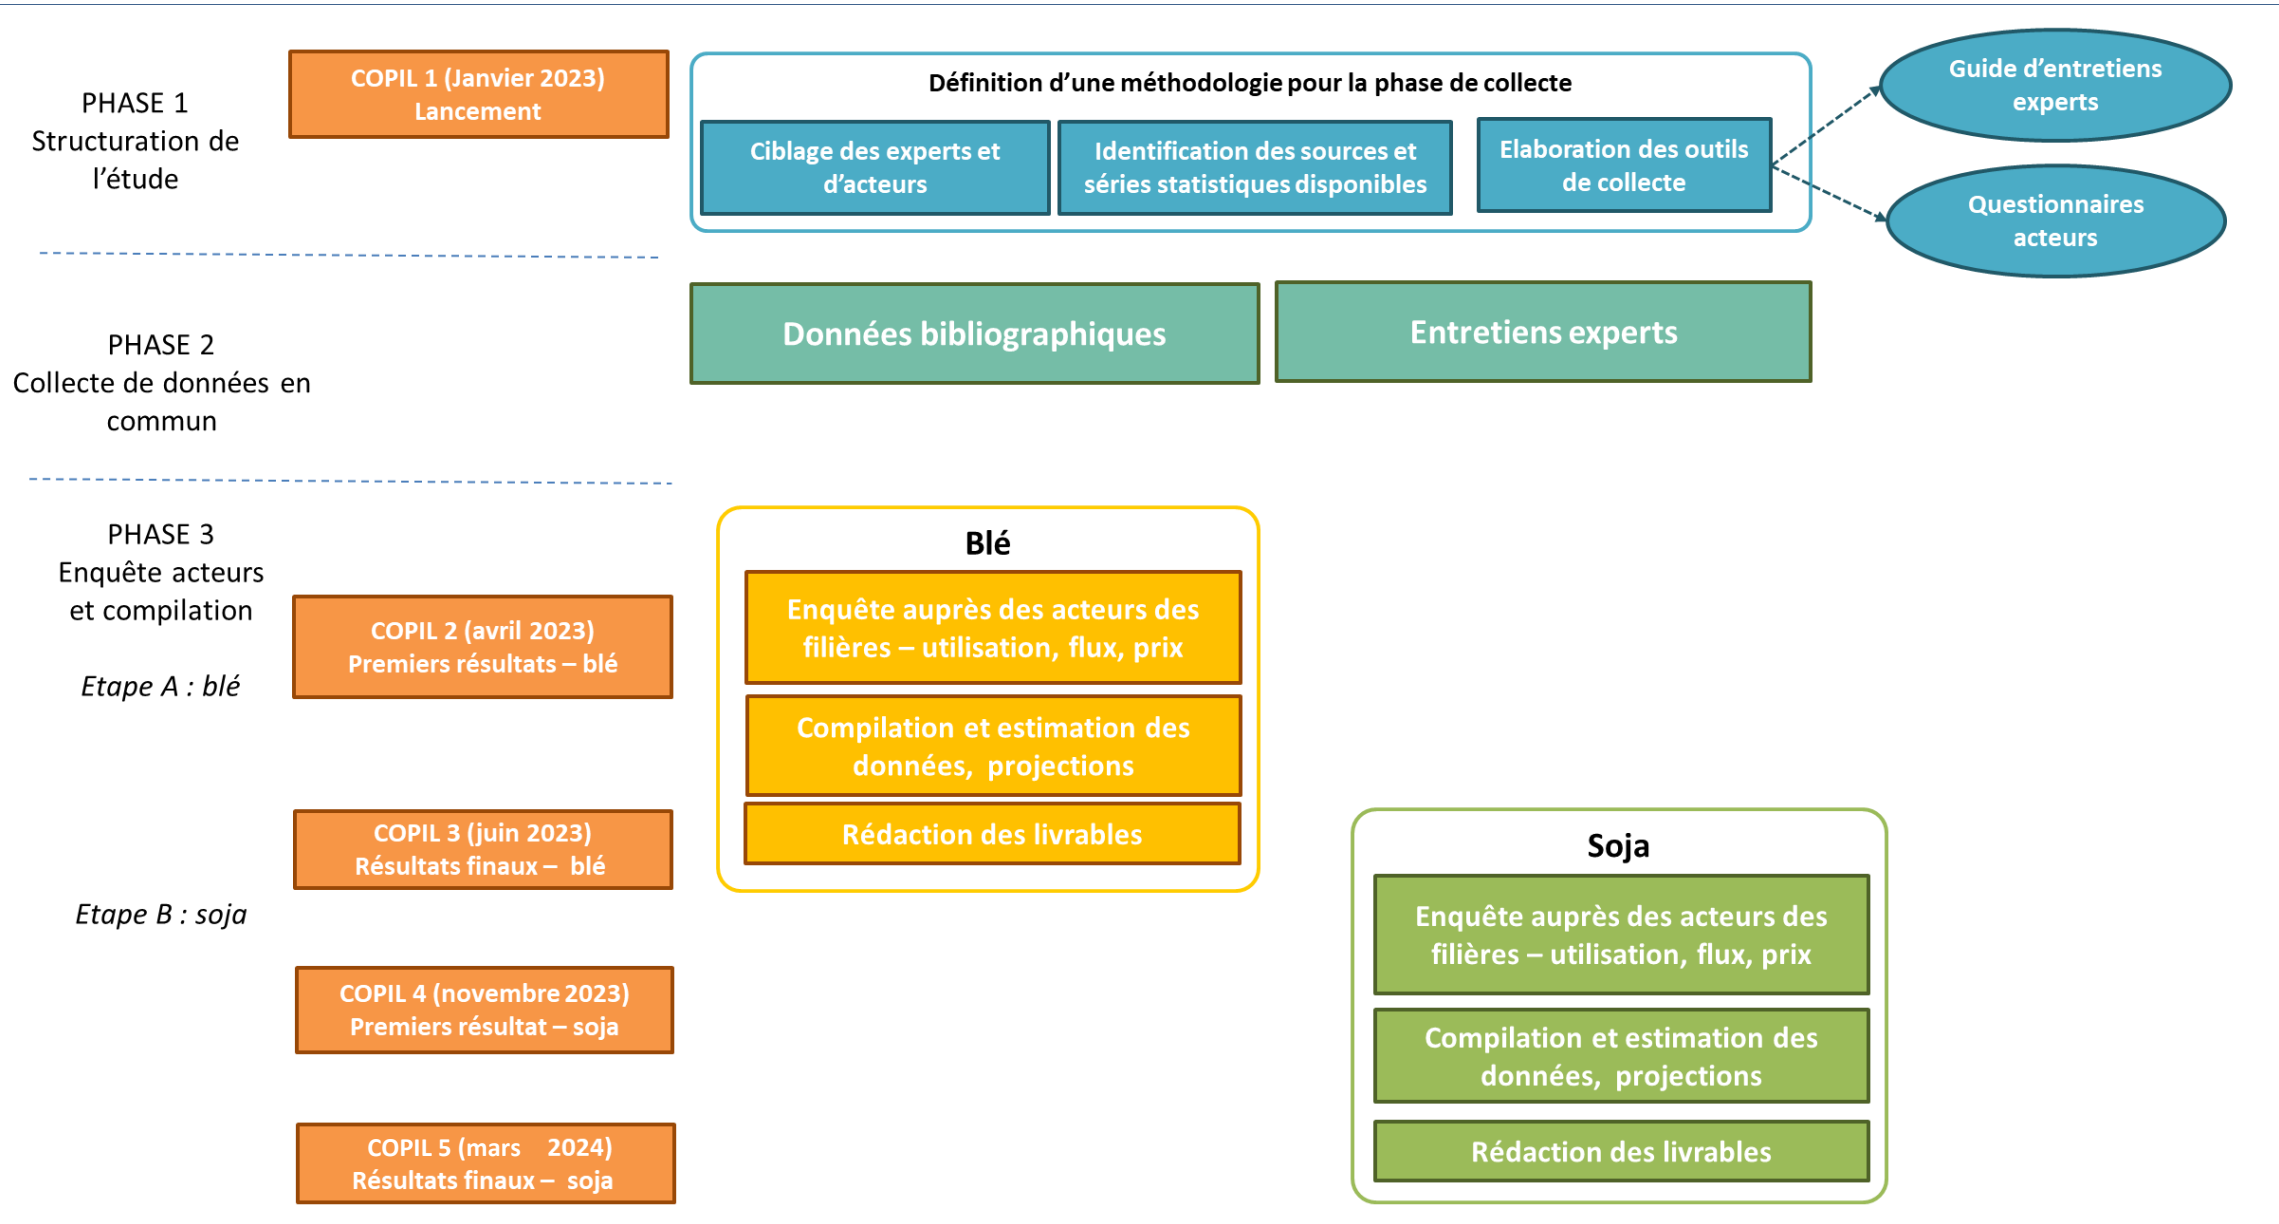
PHASE 1
Structuration de l'étude

COPIL 1 (Janvier 2023)
Lancement

Définition d'une méthodologie pour la phase de collecte

Ciblage des experts et d'acteurs

Identification des sources et séries statistiques disponibles

Elaboration des outils de collecte

Guide d'entretiens experts

Questionnaires acteurs

PHASE 2
Collecte de données en commun

Données bibliographiques

Entretiens experts

PHASE 3
Enquête acteurs et compilation

COPIL 2 (avril 2023)
Premiers résultats – blé

Etape A : blé

Blé

Enquête auprès des acteurs des filières – utilisation, flux, prix

Compilation et estimation des données, projections

Rédaction des livrables

COPIL 3 (juin 2023)
Résultats finaux – blé

Etape B : soja

COPIL 4 (novembre 2023)
Premiers résultat – soja

COPIL 5 (mars 2024)
Résultats finaux – soja

Soja

Enquête auprès des acteurs des filières – utilisation, flux, prix

Compilation et estimation des données, projections

Rédaction des livrables